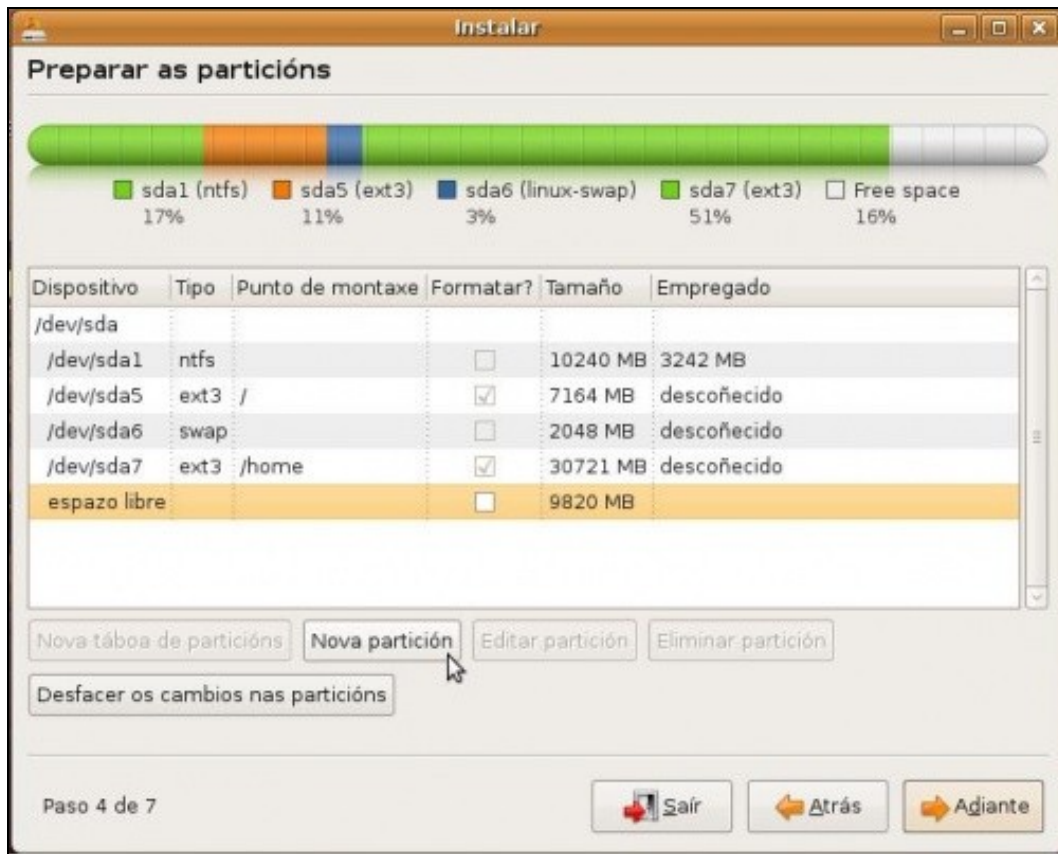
Instalar

Preparar as particións

sda1 (ntfs) 17%
sda5 (ext3) 11%
sda6 (linux-swap) 3%
sda7 (ext3) 51%
Free space 16%

| Dispositivo | Tipo | Punto de montaxe | Formatar? | Tamaño | Empregado |
|---|---|---|---|---|---|
| /dev/sda | | | | | |
| /dev/sda1 | ntfs | | | 10240 MB | 3242 MB |
| /dev/sda5 | ext3 | / | | 7164 MB | descoñecido |
| /dev/sda6 | swap | | | 2048 MB | descoñecido |
| /dev/sda7 | ext3 | /home | | 30721 MB | descoñecido |
| espazo libre | | | | 9820 MB | |

Nova táboa de particións
Nova partición
Editar partición
Eliminar partición
Desfacer os cambios nas particións

Paso 4 de 7
Saír
Atrás
Adiante